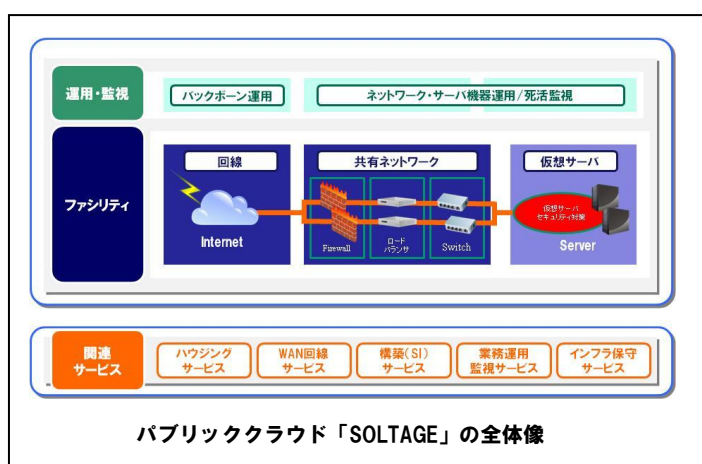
運用・監視

バックボーン運用

ネットワーク・サーバ機器運用/死活監視

ファシリティ

回線

Internet

共有ネットワーク

Firewall

ロードバランサ

Switch

仮想サーバ

仮想サーバセキュリティ対策

Server

関連サービス

ハウジングサービス

WAN回線サービス

構築(SI)サービス

業務運用監視サービス

インフラ保守サービス

パブリッククラウド「SOLTAGE」の全体像